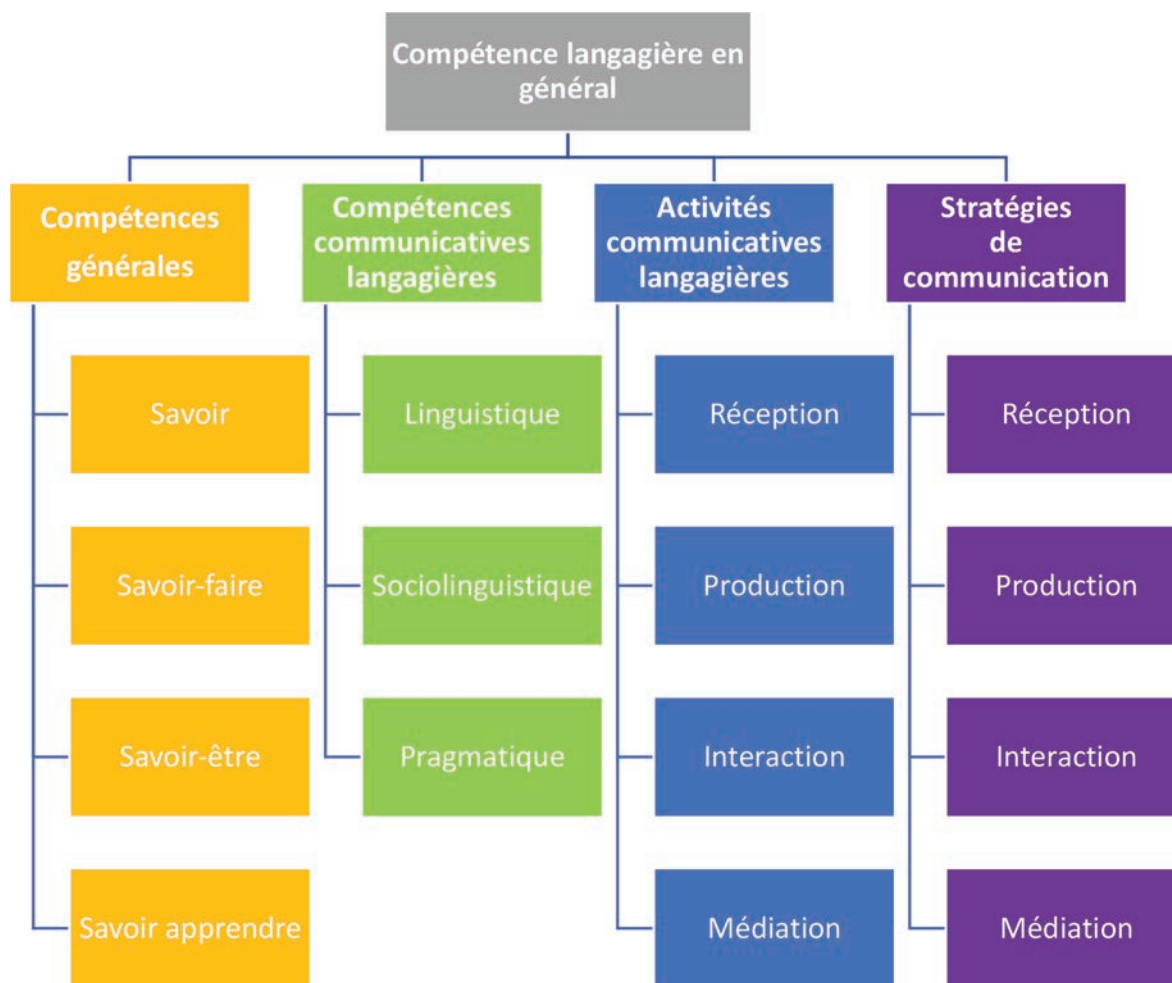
Compétence langagière en général

Compétences générales

Savoir

Savoir-faire

Savoir-être

Savoir apprendre

Compétences communicatives langagières

Linguistique

Sociolinguistique

Pragmatique

Activités communicatives langagières

Réception

Production

Interaction

Médiation

Stratégies de communication

Réception

Production

Interaction

Médiation